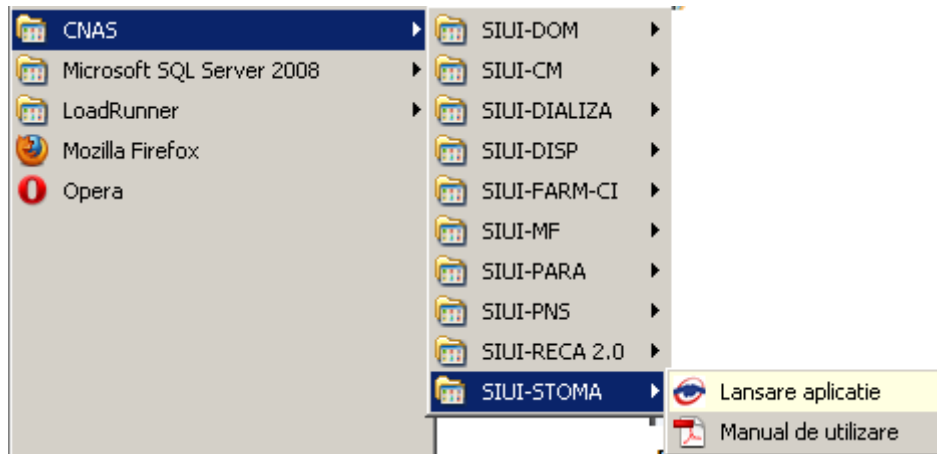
CNAS
Microsoft SQL Server 2008
LoadRunner
Mozilla Firefox
Opera

SIUI-DOM
SIUI-CM
SIUI-DIALIZA
SIUI-DISP
SIUI-FARM-CI
SIUI-MF
SIUI-PARA
SIUI-PNS
SIUI-RECA 2.0
SIUI-STOMA

Lansare aplicatie
Manual de utilizare